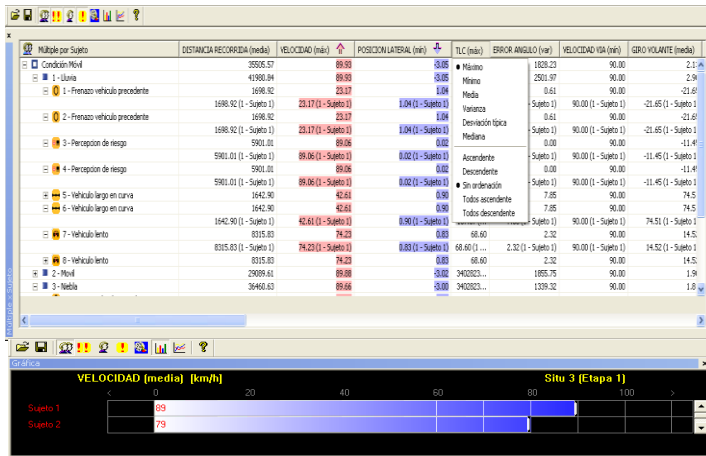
Múltiple por Sujeto

| | DISTANCIA RECORRIDA (media) | VELOCIDAD (máx) | POSICION LATERAL (min) | TLC (máx) | ERROR ANGULO (var) | VELOCIDAD VIA (media) | GIRO VOLANTE (media) |
|---|---|---|---|---|---|---|---|
| Condición Móvil | 35505.57 | 89.93 | -3.05 | | 1828.23 | 90.00 | 2.1 |
| 1 - Lluvia | 41980.84 | 89.93 | -3.05 | | 2501.97 | 90.00 | 2.9 |
| 1 - Frenazo vehículo precedente | 1698.92 | 23.17 | 1.04 | | 0.61 | 90.00 | -21.6 |
| | 1698.92 (1 - Sujeto 1) | 23.17 (1 - Sujeto 1) | 1.04 (1 - Sujeto 1) | | - Sujeto 1) | 90.00 (1 - Sujeto 1) | -21.65 (1 - Sujeto 1 |
| 2 - Frenazo vehículo precedente | 1698.92 | 23.17 | 1.04 | | 0.61 | 90.00 | -21.6 |
| | 1698.92 (1 - Sujeto 1) | 23.17 (1 - Sujeto 1) | 1.04 (1 - Sujeto 1) | | - Sujeto 1) | 90.00 (1 - Sujeto 1) | -21.65 (1 - Sujeto 1 |
| 3 - Percepcion de riesgo | 5901.01 | 89.06 | 0.02 | | 0.00 | 90.00 | -11.4 |
| | 5901.01 (1 - Sujeto 1) | 89.06 (1 - Sujeto 1) | 0.02 (1 - Sujeto 1) | | - Sujeto 1) | 90.00 (1 - Sujeto 1) | -11.45 (1 - Sujeto 1 |
| 4 - Percepcion de riesgo | 5901.01 | 89.06 | 0.02 | | 0.00 | 90.00 | -11.4 |
| | 5901.01 (1 - Sujeto 1) | 89.06 (1 - Sujeto 1) | 0.02 (1 - Sujeto 1) | | - Sujeto 1) | 90.00 (1 - Sujeto 1) | -11.45 (1 - Sujeto 1 |
| 5 - Vehículo largo en curva | 1642.90 | 42.61 | 0.90 | | 7.85 | 90.00 | 74.5 |
| 6 - Vehículo largo en curva | 1642.90 | 42.61 | 0.90 | | 7.85 | 90.00 | 74.5 |
| | 1642.90 (1 - Sujeto 1) | 42.61 (1 - Sujeto 1) | 0.90 (1 - Sujeto 1) | | - Sujeto 1) | 90.00 (1 - Sujeto 1) | 74.51 (1 - Sujeto 1 |
| 7 - Vehículo lento | 8315.83 | 74.23 | 0.83 | 68.60 | 2.32 | 90.00 | 14.5 |
| | 8315.83 (1 - Sujeto 1) | 74.23 (1 - Sujeto 1) | 0.83 (1 - Sujeto 1) | 68.60 (1 ... | 2.32 (1 - Sujeto 1) | 90.00 (1 - Sujeto 1) | 14.52 (1 - Sujeto 1 |
| 8 - Vehículo lento | 8315.83 | 74.23 | 0.83 | 68.60 | 2.32 | 90.00 | 14.5 |
| 2 - Movil | 29089.61 | 89.88 | -3.02 | 3402823... | 1855.75 | 90.00 | 1.9 |
| 3 - Niebla | 36460.63 | 89.66 | -3.00 | 3402823... | 1339.32 | 90.00 | 1.8 |

Máximo
Mínimo
Media
Varianza
Desviación típica
Mediana
Ascendente
Descendente
Sin ordenación
Todos ascendente
Todos descendente

Múltiple x Sujeto

Gráfica
VELOCIDAD (media) [km/h]
Situ 3 (Etapa 1)
0 20 40 60 80 100
Sujeto 1 89
Sujeto 2 79